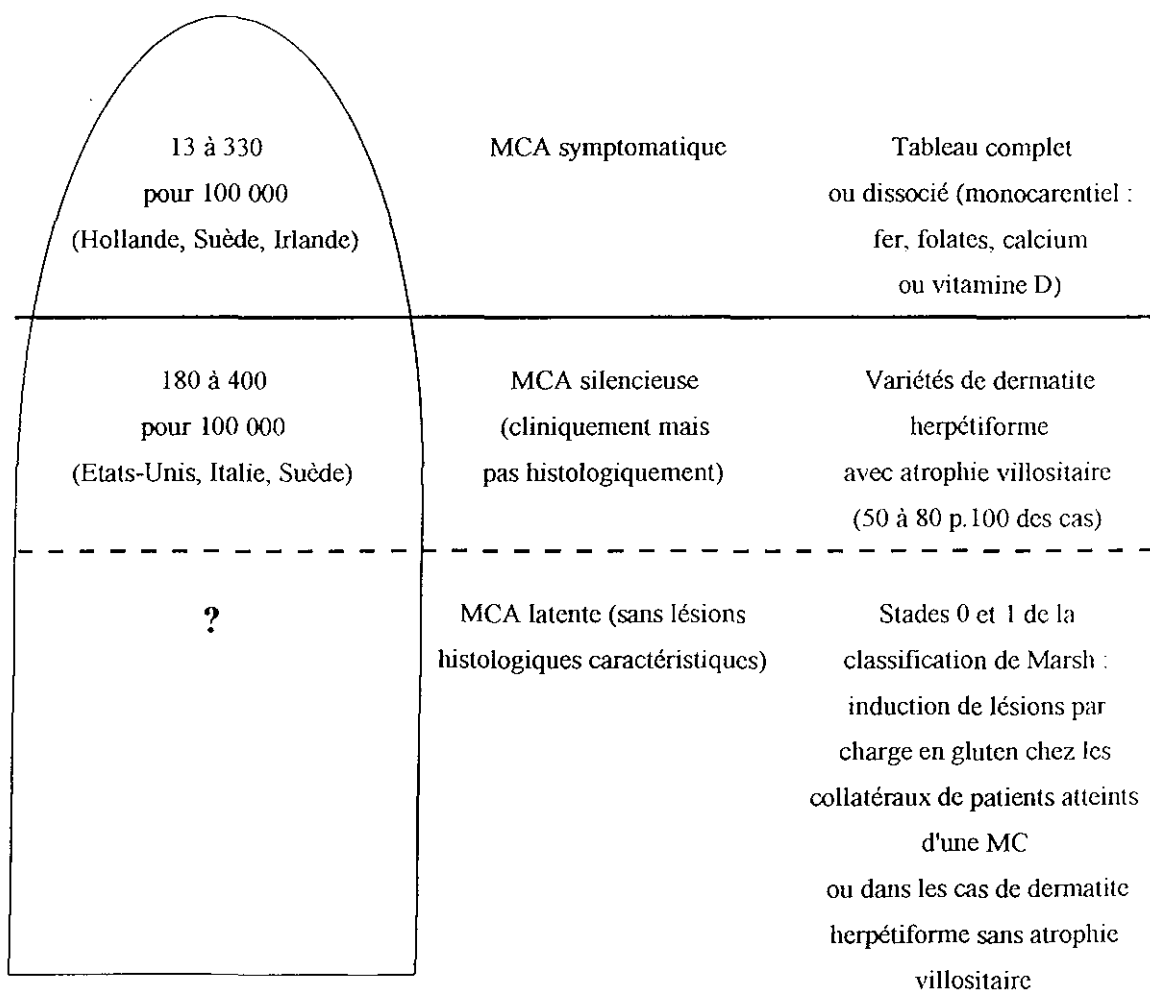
| | | |
|---|---|---|
| 13 à 330 pour 100 000 (Hollande, Suède, Irlande) | MCA symptomatique | Tableau complet ou dissocié (monocarentiel : fer, folates, calcium ou vitamine D) |
| 180 à 400 pour 100 000 (Etats-Unis, Italie, Suède) | MCA silencieuse (cliniquement mais pas histologiquement) | Variétés de dermatite herpétiforme avec atrophie villositaire (50 à 80 p.100 des cas) |
| ? | MCA latente (sans lésions histologiques caractéristiques) | Stades 0 et 1 de la classification de Marsh : induction de lésions par charge en gluten chez les collatéraux de patients atteints d'une MC ou dans les cas de dermatite herpétiforme sans atrophie villositaire |